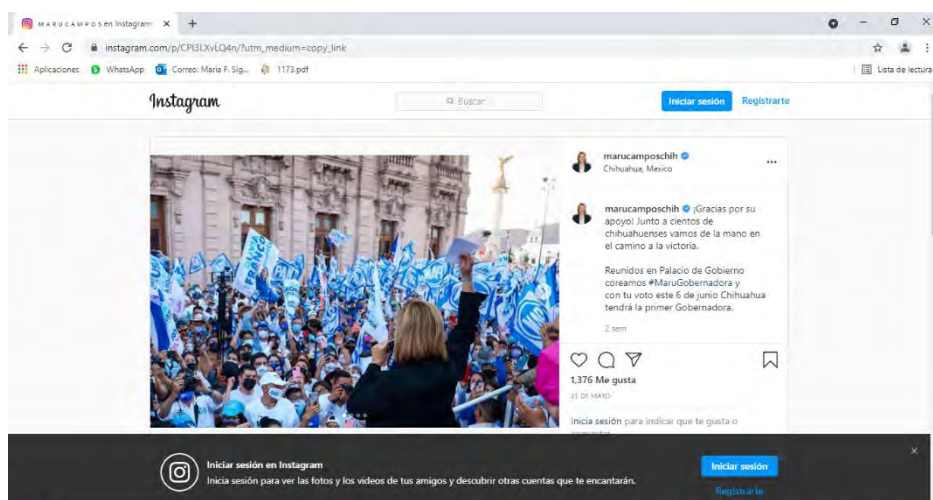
MARUCAMPOS en Instagram ×

instagram.com/p/CPl3LXvLQ4n/?utm_medium=copy_link

Aplicaciones WhatsApp Correo: Maria F. Sig... 1173.pdf

Lista de lectura

Instagram

Buscar

Iniciar sesión Registrarte

marucamposchih
Chihuahua, Mexico

marucamposchih ¡Gracias por su apoyo! Junto a cientos de chihuahuenses vamos de la mano en el camino a la victoria.

Reunidos en Palacio de Gobierno coreamos #MaruGobernadora y con tu voto este 6 de junio Chihuahua tendrá la primer Gobernadora.

2 sem

1,376 Me gusta

21 DE MAYO

Inicia sesión para indicar que te gusta o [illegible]

Iniciar sesión en Instagram
Inicia sesión para ver las fotos y los videos de tus amigos y descubrir otras cuentas que te encantarán.

Iniciar sesión

Registrarte